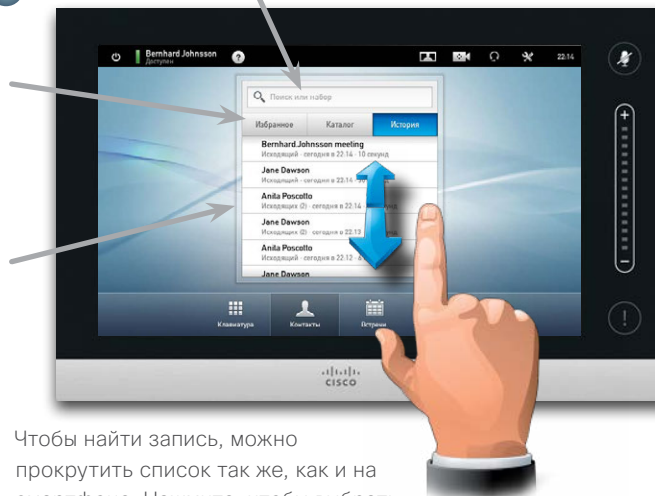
Bernhard Johnsson
Доступен

22:14

Поиск или набор

Избранное
Каталог
История

Bernhard Johnsson meeting
Исходящий · сегодня в 22:14 · 10 секунд

Jane Dawson
Исходящий · сегодня в 22:14 · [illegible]

Anita Poscotto
Исходящих (2) · сегодня в 22:14 · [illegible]

Jane Dawson
Исходящий (2) · сегодня в 22:13 · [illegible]

Anita Poscotto
Исходящий · сегодня в 22:12 · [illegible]

Jane Dawson

Клавиатура
Контакты
Встречи

cisco

Чтобы найти запись, можно прокрутить список так же, как и на смартфоне. Нажмите, чтобы выбрать